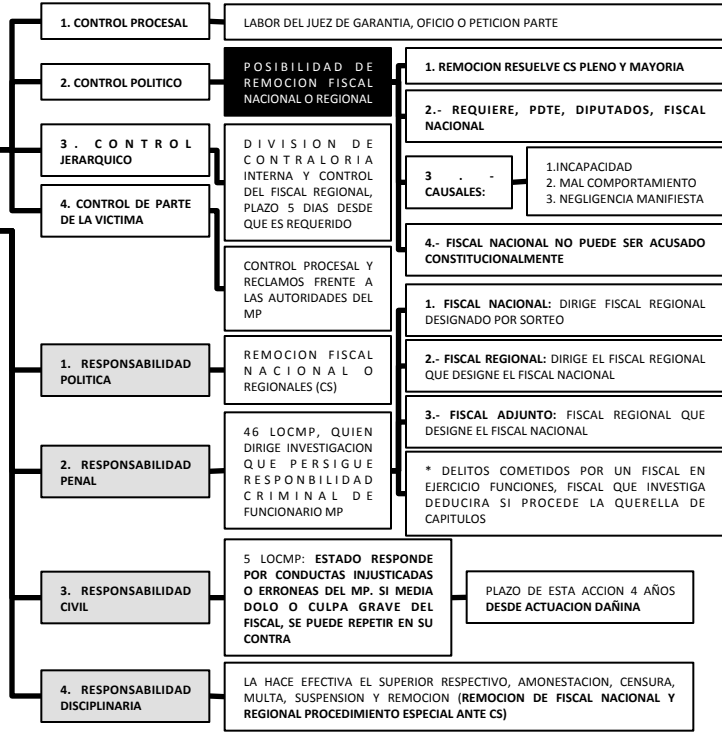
1. CONTROL PROCESAL

LABOR DEL JUEZ DE GARANTIA, OFICIO O PETICION PARTE

2. CONTROL POLITICO

POSIBILIDAD DE REMOCION FISCAL NACIONAL O REGIONAL

1. REMOCION RESUELVE CS PLENO Y MAYORIA

2.- REQUIERE, PDTE, DIPUTADOS, FISCAL NACIONAL

3. CONTROL JERARQUICO

DIVISION DE CONTRALORIA INTERNA Y CONTROL DEL FISCAL REGIONAL, PLAZO 5 DIAS DESDE QUE ES REQUERIDO

3 .- CAUSALES:

1.INCAPACIDAD
2. MAL COMPORTAMIENTO
3. NEGLIGENCIA MANIFIESTA

4. CONTROL DE PARTE DE LA VICTIMA

4.- FISCAL NACIONAL NO PUEDE SER ACUSADO CONSTITUCIONALMENTE

CONTROL PROCESAL Y RECLAMOS FRENTE A LAS AUTORIDADES DEL MP

1. FISCAL NACIONAL: DIRIGE FISCAL REGIONAL DESIGNADO POR SORTEO

1. RESPONSABILIDAD POLITICA

REMOCION FISCAL NACIONAL O REGIONALES (CS)

2.- FISCAL REGIONAL: DIRIGE EL FISCAL REGIONAL QUE DESIGNE EL FISCAL NACIONAL

3.- FISCAL ADJUNTO: FISCAL REGIONAL QUE DESIGNE EL FISCAL NACIONAL

2. RESPONSABILIDAD PENAL

46 LOCMP, QUIEN DIRIGE INVESTIGACION QUE PERSIGUE RESPONBILIDAD CRIMINAL DE FUNCIONARIO MP

* DELITOS COMETIDOS POR UN FISCAL EN EJERCICIO FUNCIONES, FISCAL QUE INVESTIGA DEDUCIRA SI PROCEDE LA QUERELLA DE CAPITULOS

3. RESPONSABILIDAD CIVIL

5 LOCMP: ESTADO RESPONDE POR CONDUCTAS INJUSTICADAS O ERRONEAS DEL MP. SI MEDIA DOLO O CULPA GRAVE DEL FISCAL, SE PUEDE REPETIR EN SU CONTRA

PLAZO DE ESTA ACCION 4 AÑOS DESDE ACTUACION DAÑINA

4. RESPONSABILIDAD DISCIPLINARIA

LA HACE EFECTIVA EL SUPERIOR RESPECTIVO, AMONESTACION, CENSURA, MULTA, SUSPENSION Y REMOCION (REMOCION DE FISCAL NACIONAL Y REGIONAL PROCEDIMIENTO ESPECIAL ANTE CS)